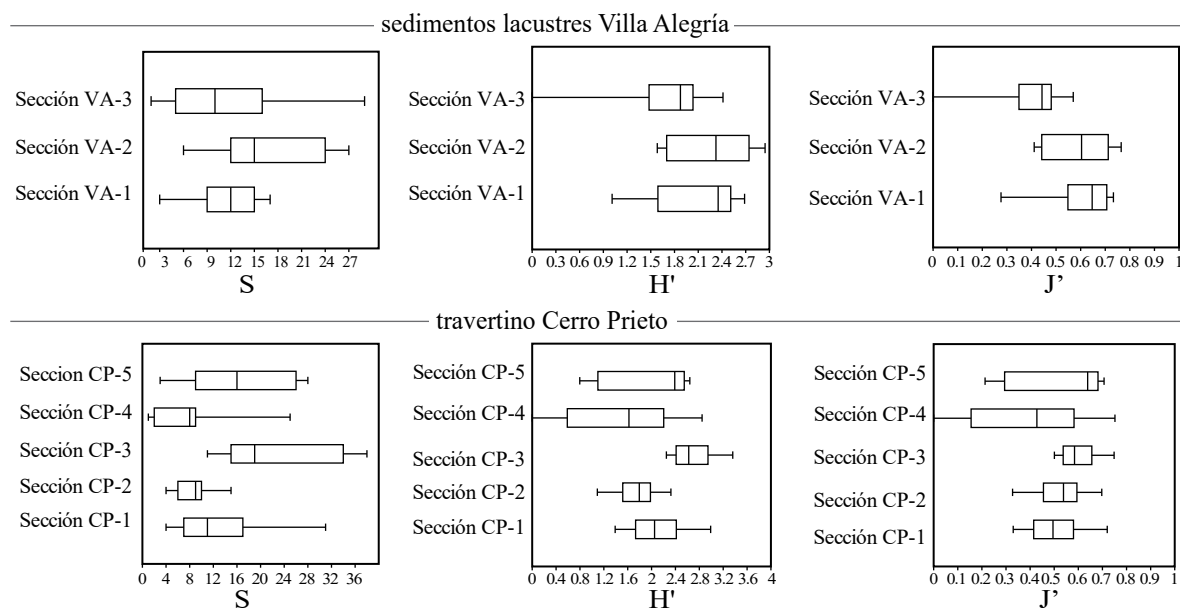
sedimentos lacustres Villa Alegría

Sección VA-3
Sección VA-2
Sección VA-1
0 3 6 9 12 15 18 21 24 27
S

Sección VA-3
Sección VA-2
Sección VA-1
0 0.3 0.6 0.9 1.2 1.5 1.8 2.1 2.4 2.7 3
H'

Sección VA-3
Sección VA-2
Sección VA-1
0 0.1 0.2 0.3 0.4 0.5 0.6 0.7 0.8 0.9 1
J'

travertino Cerro Prieto

Seccion CP-5
Sección CP-4
Sección CP-3
Sección CP-2
Sección CP-1
0 4 8 12 16 20 24 28 32 36
S

Sección CP-5
Sección CP-4
Sección CP-3
Sección CP-2
Sección CP-1
0 0.4 0.8 1.2 1.6 2 2.4 2.8 3.2 3.6 4
H'

Sección CP-5
Sección CP-4
Sección CP-3
Sección CP-2
Sección CP-1
0 0.1 0.2 0.3 0.40.5 0.6 0.7 0.8 0.9 1
J'